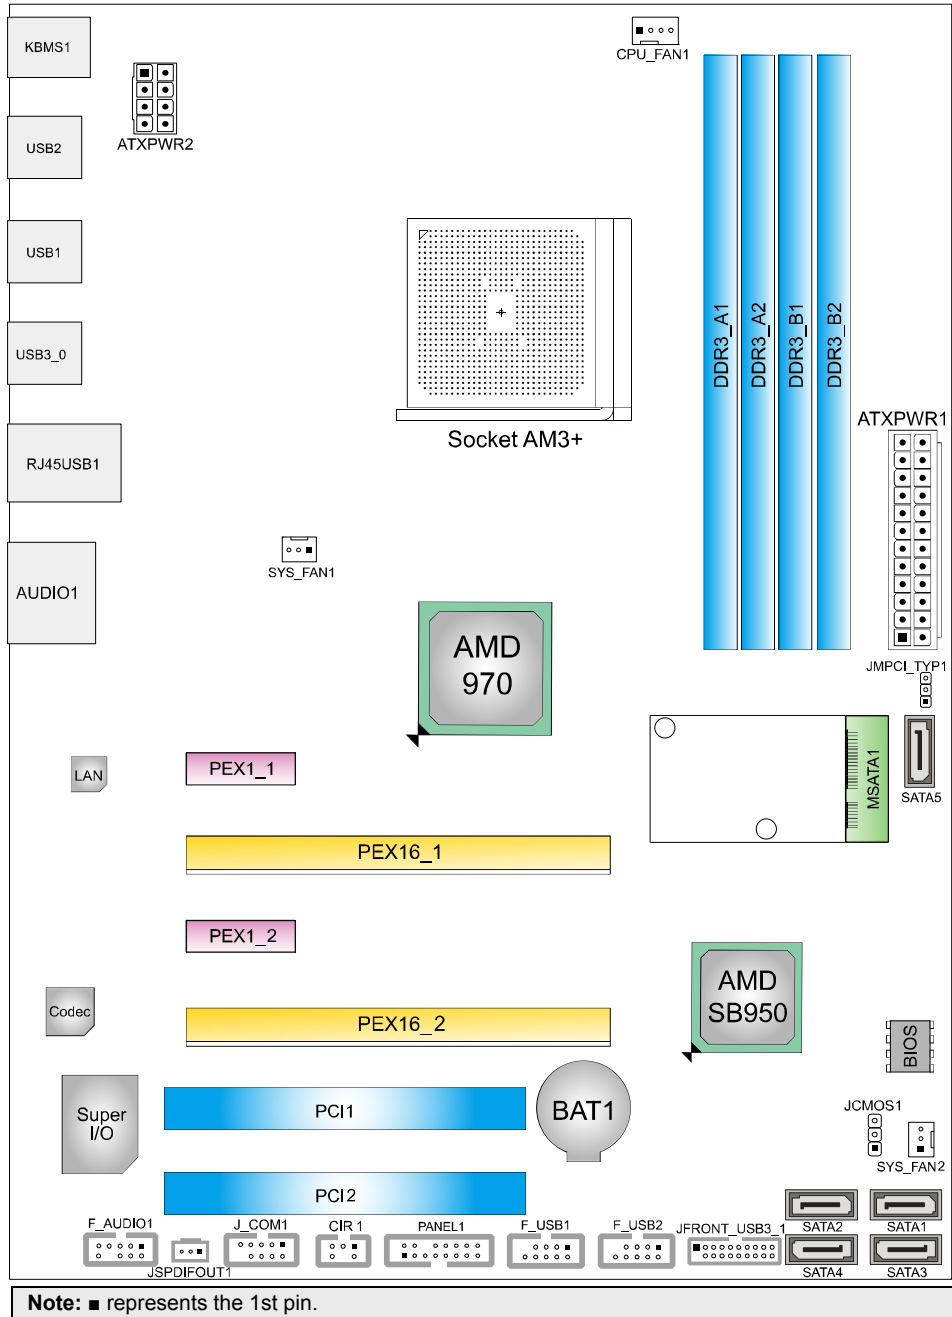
KBMS1

ATXPWR2

CPU_FAN1

USB2

USB1

USB3_0

RJ45USB1

AUDIO1

Socket AM3+

DDR3_A1
DDR3_A2
DDR3_B1
DDR3_B2

ATXPWR1

SYS_FAN1

AMD
970

JMPCI_TYP1

LAN

PEX1_1

MSATA1

SATA5

PEX16_1

PEX1_2

AMD
SB950

Codec

PEX16_2

BIOS

Super
I/O

PCI1

BAT1

JCMOS1

SYS_FAN2

PCI2

F_AUDIO1
JSPDIFOUT1
J_COM1
CIR1
PANEL1
F_USB1
F_USB2
JFRONT_USB3_1
SATA2
SATA1
SATA4
SATA3

Note: ■ represents the 1st pin.